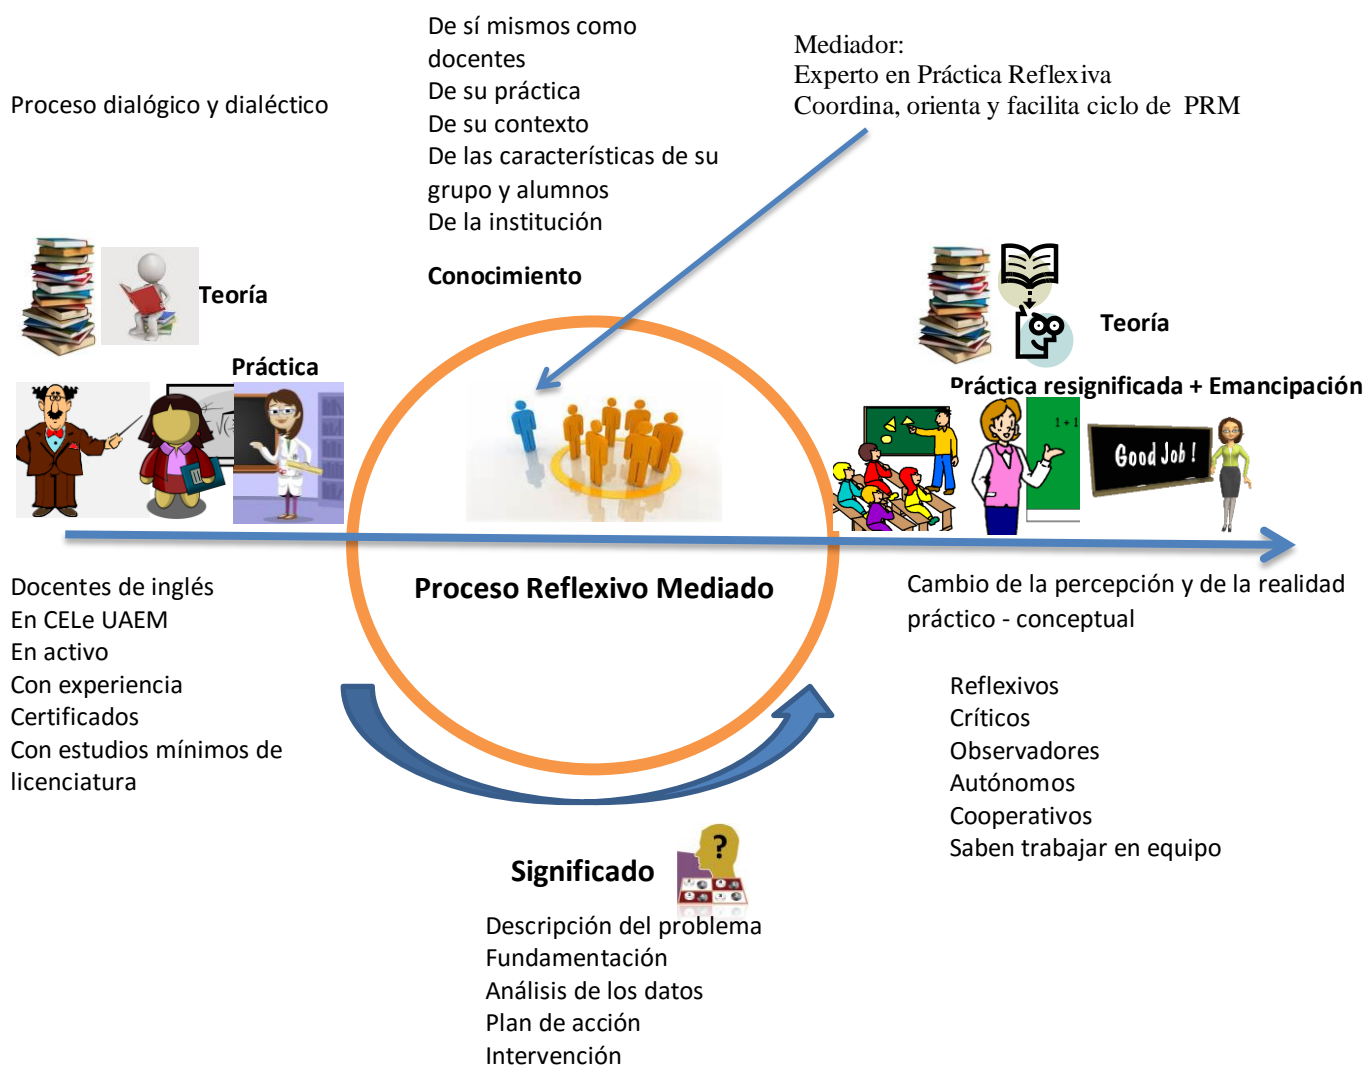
De sí mismos como docentes
De su práctica
De su contexto
De las características de su grupo y alumnos
De la institución

Conocimiento

Mediador:
Experto en Práctica Reflexiva
Coordina, orienta y facilita ciclo de PRM

Proceso dialógico y dialéctico

Teoría

Práctica

Teoría

Práctica resignificada + Emancipación

1 + 1

Good Job !

Proceso Reflexivo Mediado

Docentes de inglés
En CELe UAEM
En activo
Con experiencia
Certificados
Con estudios mínimos de licenciatura

Cambio de la percepción y de la realidad práctico - conceptual

Reflexivos
Críticos
Observadores
Autónomos
Cooperativos
Saben trabajar en equipo

Significado

Descripción del problema
Fundamentación
Análisis de los datos
Plan de acción
Intervención